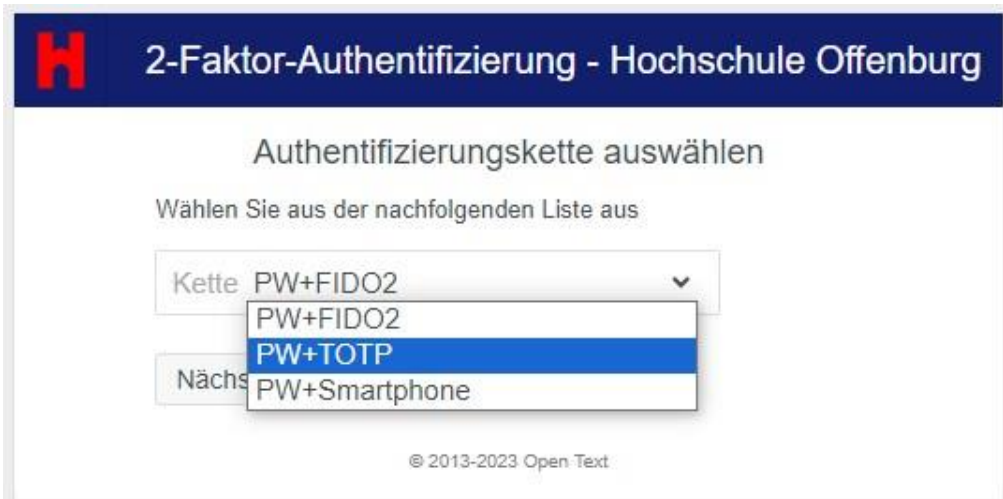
2-Faktor-Authentifizierung - Hochschule Offenburg

Authentifizierungskette auswählen

Wählen Sie aus der nachfolgenden Liste aus

Kette PW+FIDO2

PW+FIDO2
PW+TOTP
PW+Smartphone

Nächs

© 2013-2023 Open Text